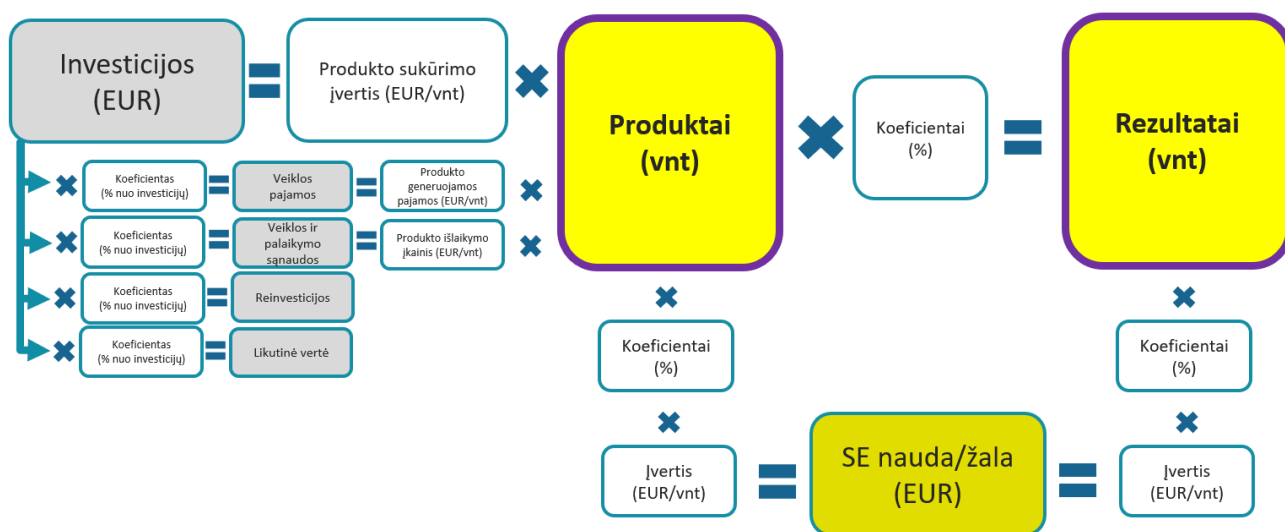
Investicijos (EUR)

Produkto sukūrimo įvertis (EUR/vnt)

Produktai (vnt)

Koeficientai (%)

Rezultatai (vnt)

Koeficientas (% nuo investicijų)

Veiklos pajamos

Produkto generuojamos pajamos (EUR/vnt)

Koeficientas (% nuo investicijų)

Veiklos ir palaikymo sąnaudos

Produkto išlaikymo įkainis (EUR/vnt)

Koeficientas (% nuo investicijų)

Reinvesticijos

Koeficientas (% nuo investicijų)

Likutinė vertė

Koeficientai (%)

Koeficientai (%)

Įvertis (EUR/vnt)

SE nauda/žala (EUR)

Įvertis (EUR/vnt)